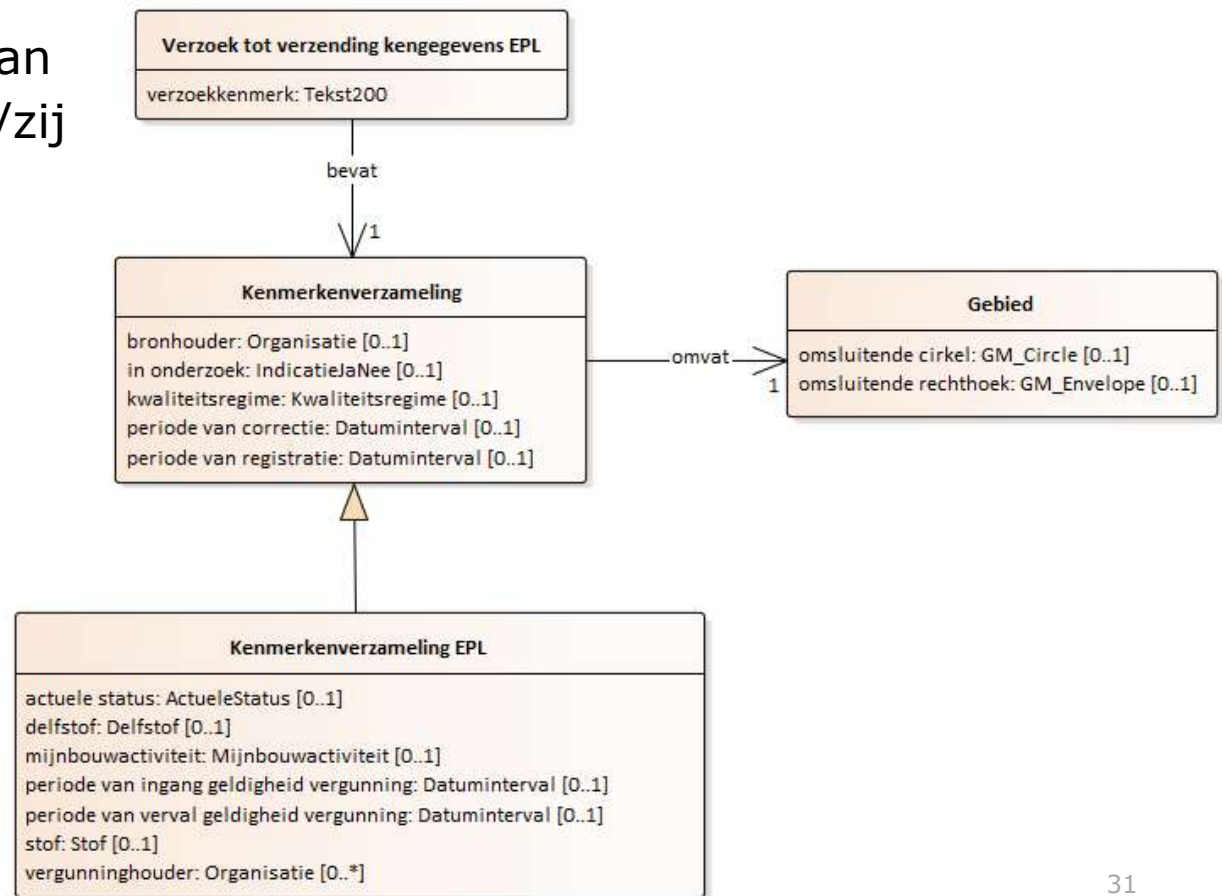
an
/zij

Verzoek tot verzending kengegevens EPL

verzoekkenmerk: Tekst200

bevat

1

Kenmerkenverzameling

bronhouder: Organisatie [0..1]
in onderzoek: IndicatieJaNee [0..1]
kwaliteitsregime: Kwaliteitsregime [0..1]
periode van correctie: Datuminterval [0..1]
periode van registratie: Datuminterval [0..1]

omvat

1

Gebied

omsluitende cirkel: GM_Circle [0..1]
omsluitende rechthoek: GM_Envelope [0..1]

Kenmerkenverzameling EPL

actuele status: ActueleStatus [0..1]
delfstof: Delfstof [0..1]
mijnbouwactiviteit: Mijnbouwactiviteit [0..1]
periode van ingang geldigheid vergunning: Datuminterval [0..1]
periode van verval geldigheid vergunning: Datuminterval [0..1]
stof: Stof [0..1]
vergunninghouder: Organisatie [0..*]

31